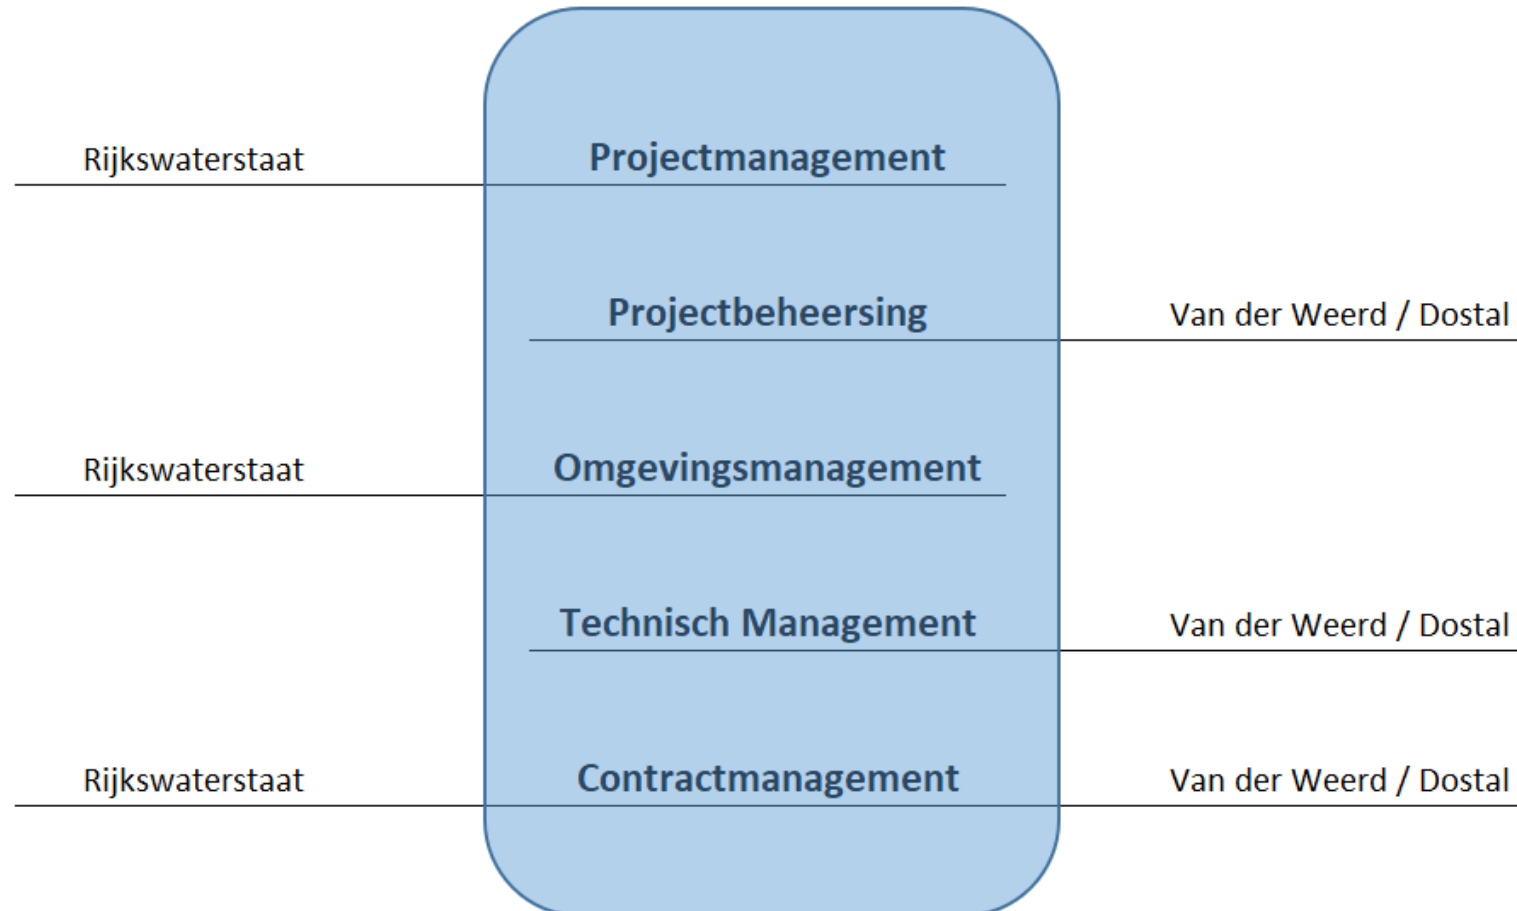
Rijkswaterstaat

Projectmanagement

Projectbeheersing

Van der Weerd / Dostal

Rijkswaterstaat

Omgevingsmanagement

Technisch Management

Van der Weerd / Dostal

Rijkswaterstaat

Contractmanagement

Van der Weerd / Dostal